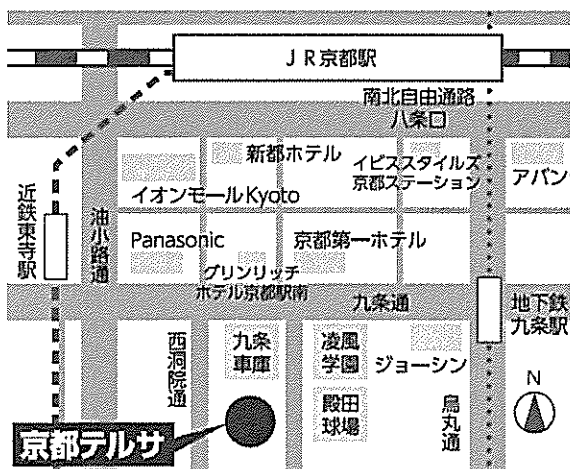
ＪＲ京都駅

南北自由通路
八条口

新都ホテル

イビススタイルズ
京都ステーション

アバン

近鉄東寺駅

油小路通

イオンモールKyoto

Panasonic

京都第一ホテル

グリンリッチ
ホテル京都駅南

九条通

地下鉄
九条駅

西洞院通

九条
車庫

凌風
学園

ジョーシン

N

殿田
球場

烏丸通

京都テルサ